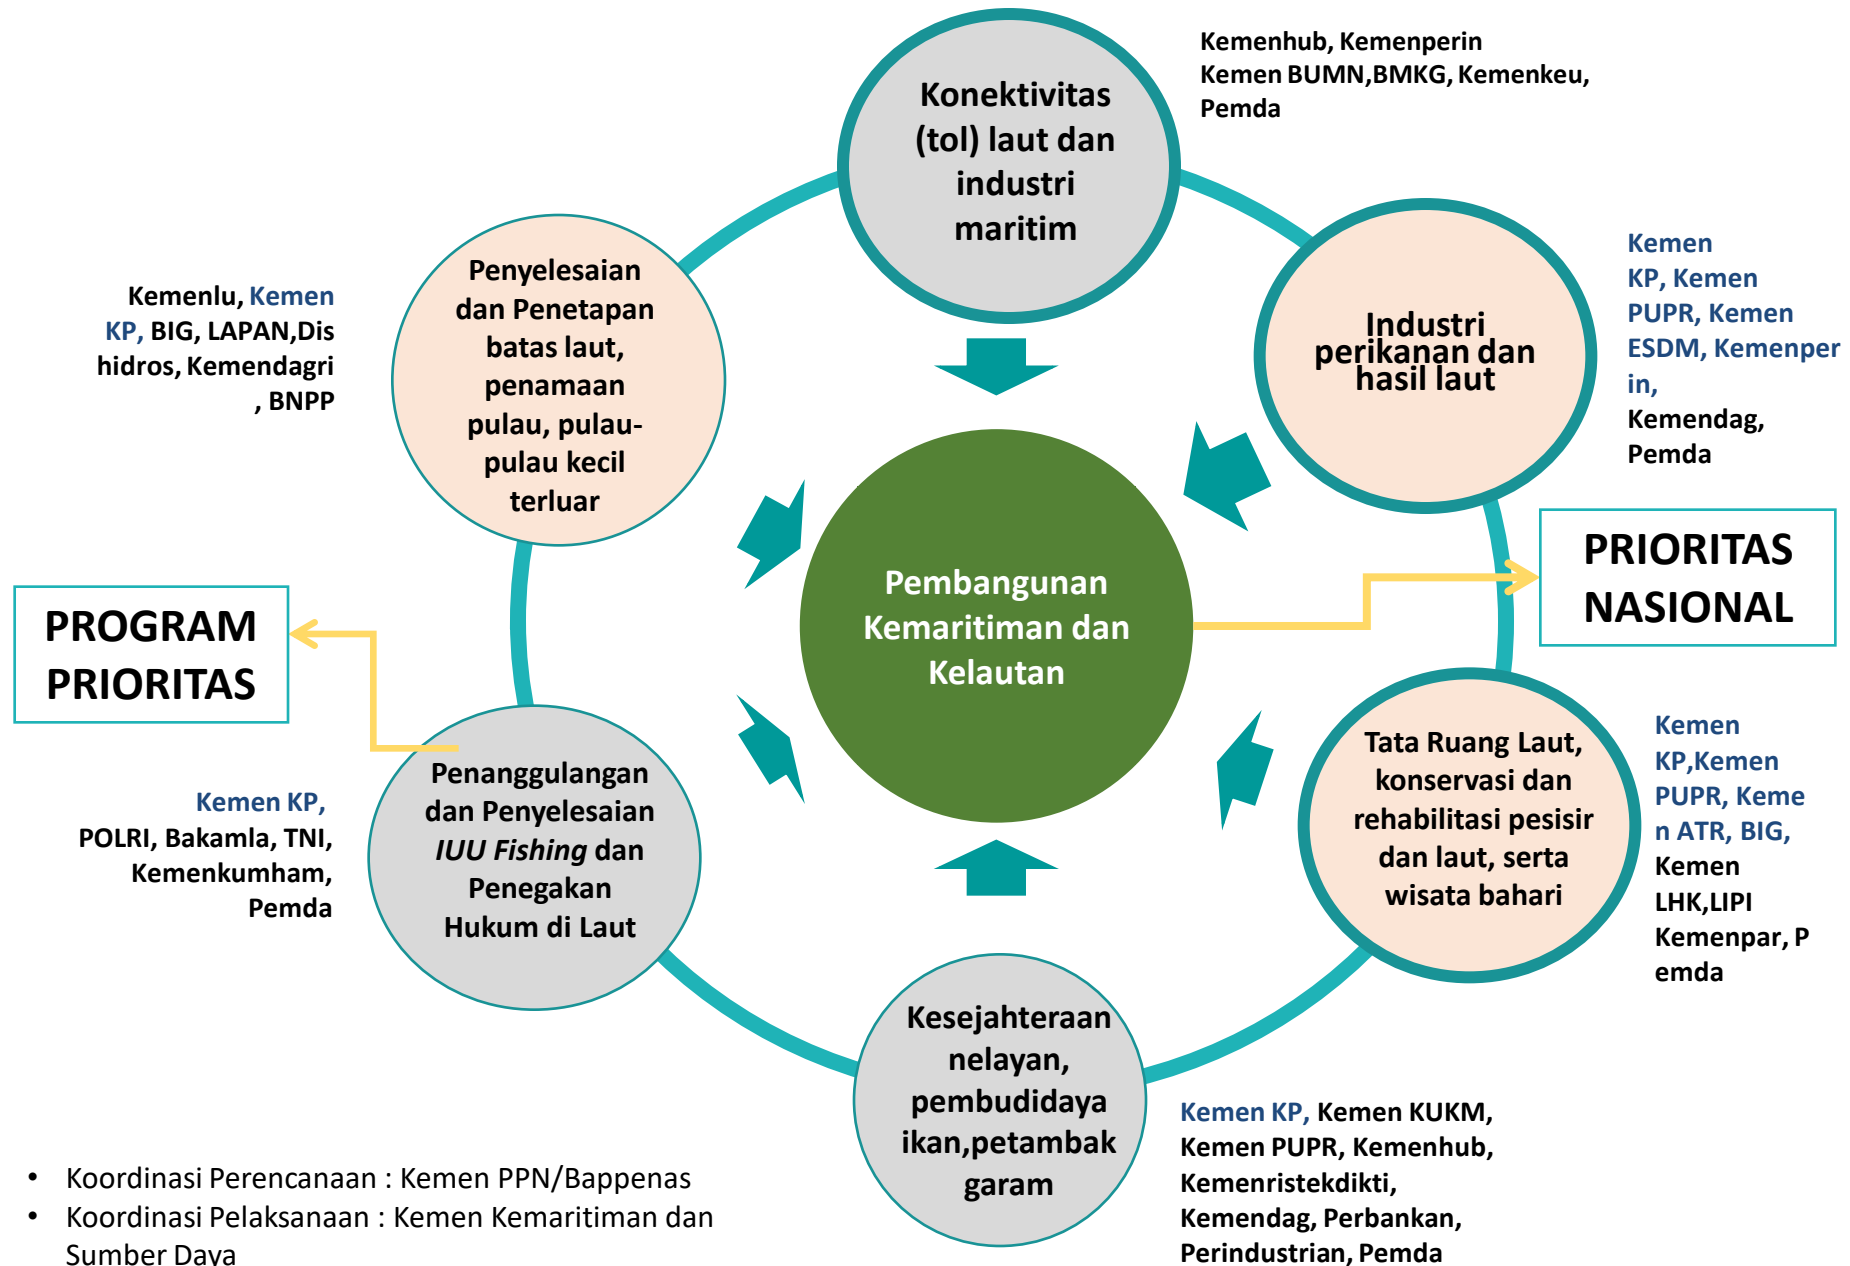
Konektivitas (tol) laut dan industri maritim

Kemenhub, Kemenperin Kemen BUMN,BMKG, Kemenkeu, Pemda

Penyelesaian dan Penetapan batas laut, penamaan pulau, pulau-pulau kecil terluar

Kemenlu, Kemen KP, BIG, LAPAN,Dishidros, Kemendagri , BNPP

Industri perikanan dan hasil laut

Kemen KP, Kemen PUPR, Kemen ESDM, Kemenperin, Kemendag, Pemda

Pembangunan Kemaritiman dan Kelautan

PRIORITAS NASIONAL

PROGRAM PRIORITAS

Penanggulangan dan Penyelesaian *IUU Fishing* dan Penegakan Hukum di Laut

Kemen KP, POLRI, Bakamla, TNI, Kemenkumham, Pemda

Tata Ruang Laut, konservasi dan rehabilitasi pesisir dan laut, serta wisata bahari

Kemen KP,Kemen PUPR, Kemen ATR, BIG, Kemen LHK,LIPI Kemenpar, Pemda

Kesejahteraan nelayan, pembudidaya ikan,petambak garam

Kemen KP, Kemen KUKM, Kemen PUPR, Kemenhub, Kemenristekdikti, Kemendag, Perbankan, Perindustrian, Pemda

• Koordinasi Perencanaan : Kemen PPN/Bappenas
• Koordinasi Pelaksanaan : Kemen Kemaritiman dan Sumber Daya